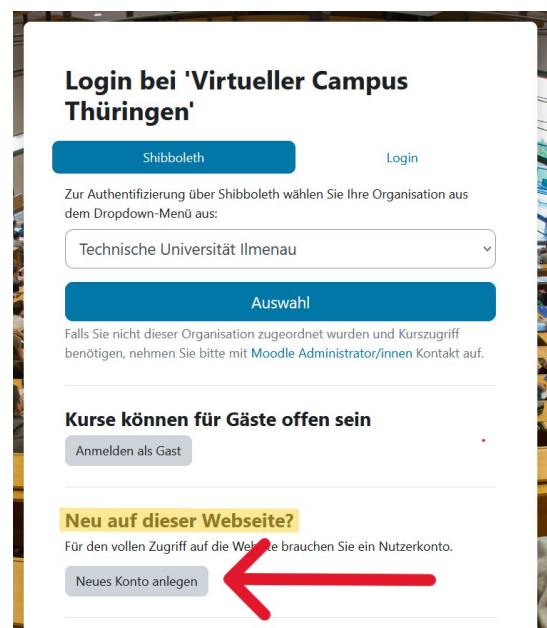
Login bei 'Virtueller Campus Thüringen'

Shibboleth

Login

Zur Authentifizierung über Shibboleth wählen Sie Ihre Organisation aus dem Dropdown-Menü aus:

Technische Universität Ilmenau

Auswahl

Falls Sie nicht dieser Organisation zugeordnet wurden und Kurszugriff benötigen, nehmen Sie bitte mit Moodle Administrator/innen Kontakt auf.

Kurse können für Gäste offen sein

Anmelden als Gast

Neu auf dieser Webseite?

Für den vollen Zugriff auf die Webseite brauchen Sie ein Nutzerkonto.

Neues Konto anlegen